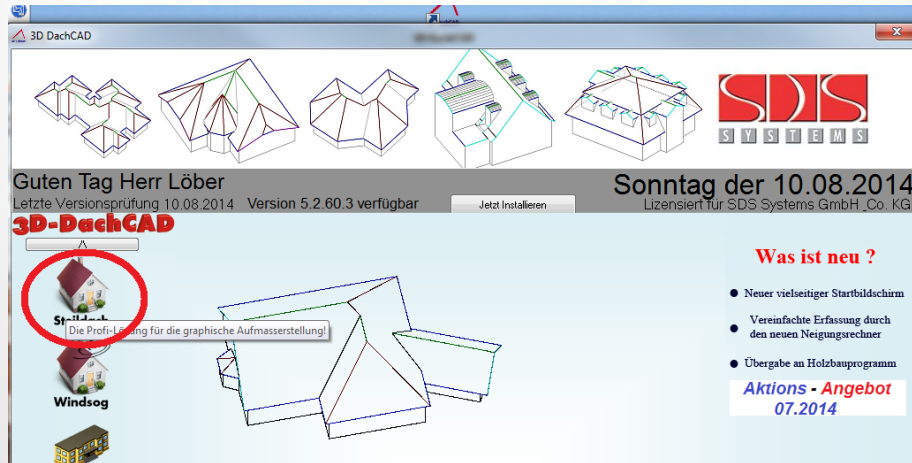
3D DachCAD

SDS
SYSTEMS

Guten Tag Herr Löber

Letzte Versionsprüfung 10.08.2014 Version 5.2.60.3 verfügbar

Jetzt Installieren

Sonntag der 10.08.2014

Lizensiert für SDS Systems GmbH Co. KG

3D-DachCAD

Steildach

Die Profi-Lösung für die graphische Aufmasserstellung!

Windsog

Was ist neu ?

Neuer vielseitiger Startbildschirm

Vereinfachte Erfassung durch den neuen Neigungsrechner

Übergabe an Holzbauprogramm

Aktions - Angebot 07.2014